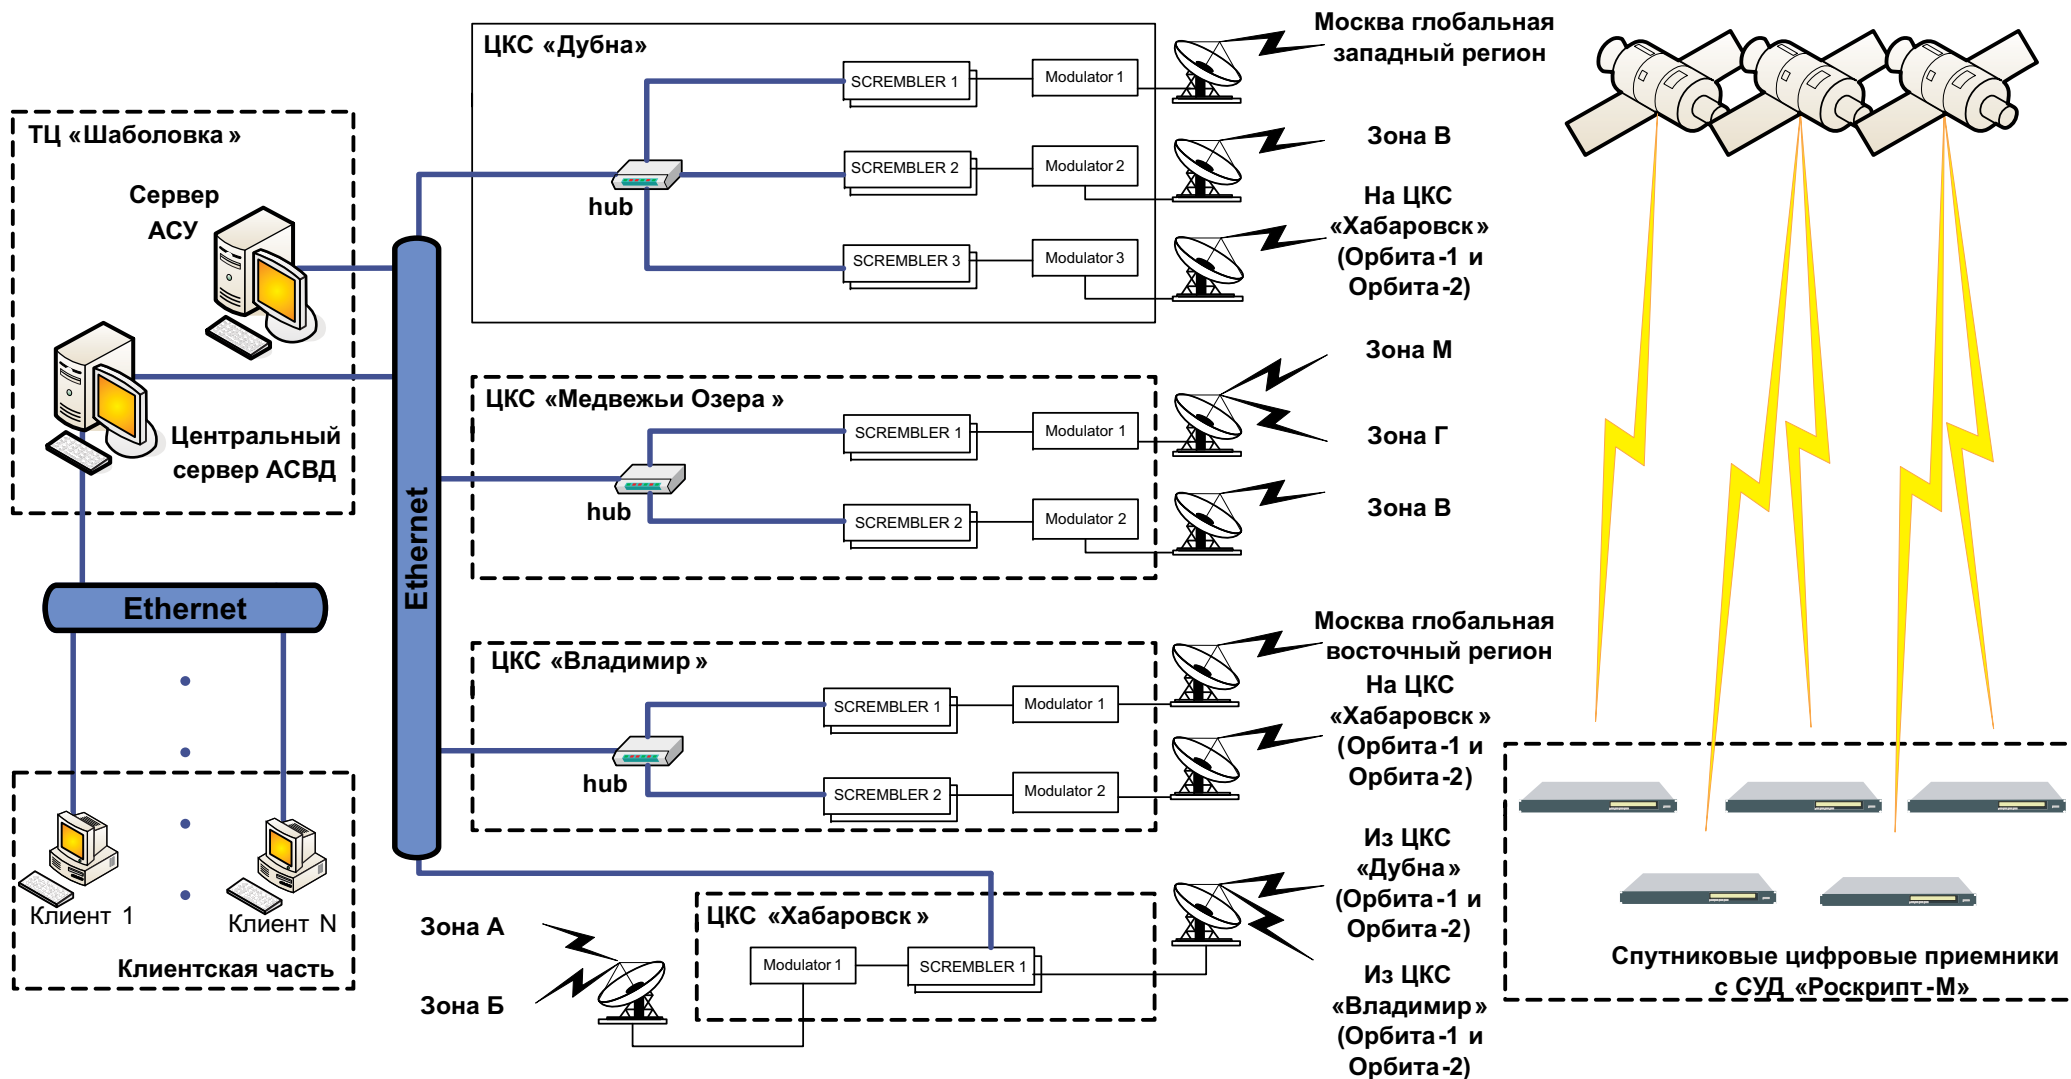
ЦКС «Дубна»

SCREMBLER 1
Modulator 1
SCREMBLER 2
Modulator 2
SCREMBLER 3
Modulator 3
hub

Москва глобальная западный регион

Зона В

На ЦКС «Хабаровск» (Орбита-1 и Орбита-2)

ТЦ «Шаболовка»

Сервер АСУ

Центральный сервер АСВД

Ethernet

Ethernet

ЦКС «Медвежьи Озера»

SCREMBLER 1
Modulator 1
SCREMBLER 2
Modulator 2
hub

Зона М

Зона Г

Зона В

ЦКС «Владимир»

SCREMBLER 1
Modulator 1
SCREMBLER 2
Modulator 2
hub

Москва глобальная восточный регион

На ЦКС «Хабаровск» (Орбита-1 и Орбита-2)

Клиент 1

Клиент N

Клиентская часть

Зона А

Зона Б

ЦКС «Хабаровск»

Modulator 1
SCREMBLER 1

Из ЦКС «Дубна» (Орбита-1 и Орбита-2)

Из ЦКС «Владимир» (Орбита-1 и Орбита-2)

Спутниковые цифровые приемники с СУД «Роскрипт-М»